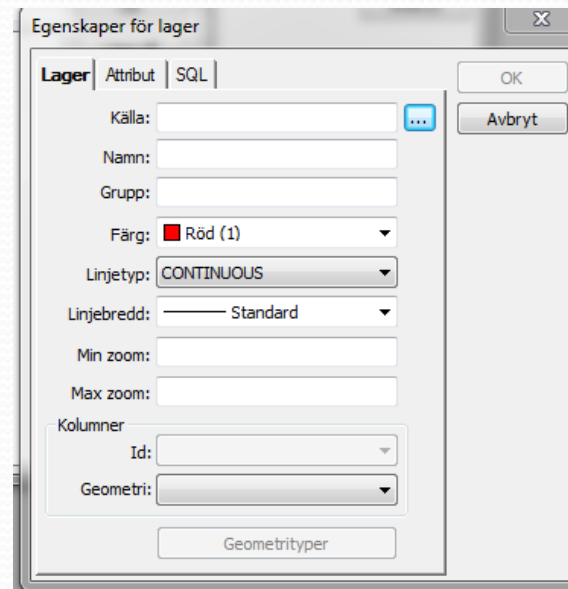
Egenskaper för lager

Lager | Attribut | SQL

OK

Avbryt

Källa: ...

Namn:

Grupp:

Färg: Röd (1)

Linjetyp: CONTINUOUS

Linjebredd: Standard

Min zoom:

Max zoom:

Kolumner

Id:

Geometri:

Geometrityper